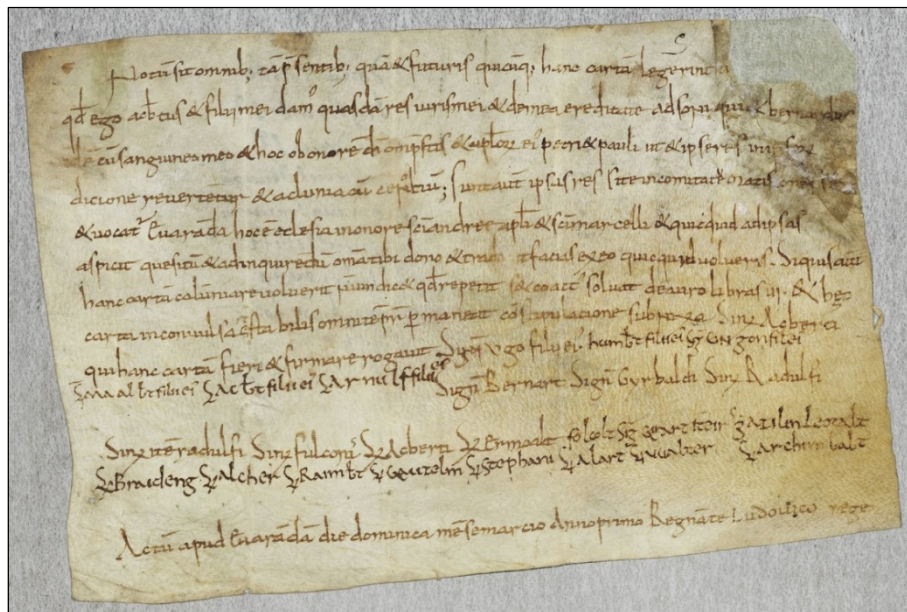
S
Notu sit omnib; tam presentib; quam & futuris quoq; hanc carta legerint

qd ego aebus & filii mei dam quasda res iuris mei & domni ereditate ad sopn qui & bernardus

de eius sanguine meo & hoc ob onore dei omipsi & saluatori et petri & pauli ut & ipse res in ipsius

dicione reuertatur & adunia cu cessitu; sunt aut ipsas res site in comitatu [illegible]

& uocat Cuarada hoce ecclesia in onore sci andree apli & sci marcelli & quicquid ad ipsas

aspicit quesitu & adinquirendu omnia tibi dono & trado ut facias exeo quicquid uolueris. Siquis aute

hanc carta calumniare uoluerit p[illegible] non ualeat & q repetit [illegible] coactus soluat de auro libras iii. & h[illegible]

carta inconuulsa esta bilis omni tempore p manear cu stipulatione subnexa. Sig. aebera

qui hanc carta fieri & firmare rogauit. Sig. hugo filii ei. humbt filii ei. Sig. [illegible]

Sig. al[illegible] filii ei. S. ac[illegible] filii ei. S. arnulfi filii. Sign. Bernart. Sign. Gyrbaldi. Sig. Radulfi

Sig. iteradulfi. Sig. fulconi. S. adberti. S. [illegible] S. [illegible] S. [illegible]

S. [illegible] S. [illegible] S. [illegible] S. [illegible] S. stephani S. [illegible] S. walter S. archimbald

Actu apud Cuarada die dominica mense marcio anno primo Regnante Ludouico rege